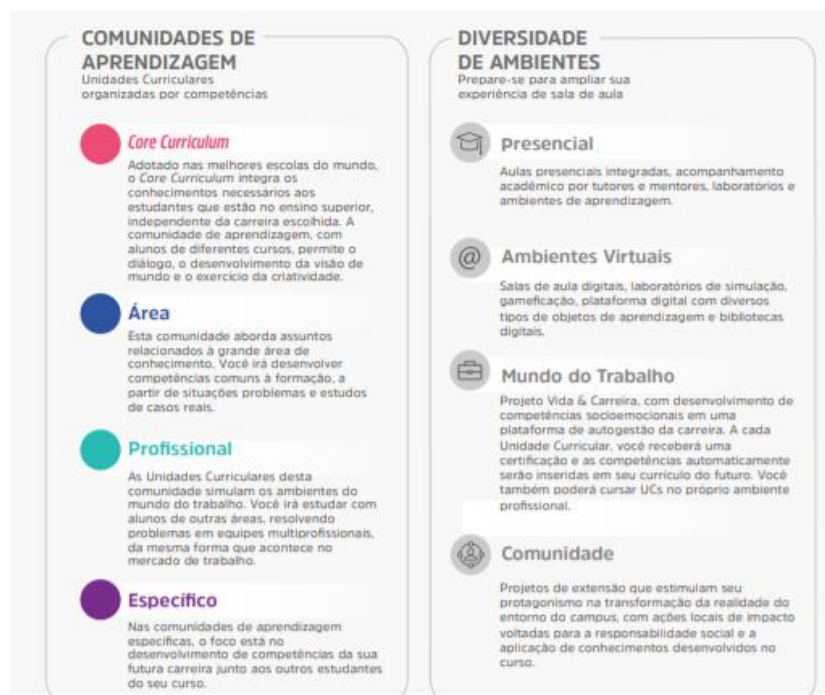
COMUNIDADES DE APRENDIZAGEM
Unidades Curriculares organizadas por competências

Core Curriculum
Adotado nas melhores escolas do mundo, o Core Curriculum integra os conhecimentos necessários aos estudantes que estão no ensino superior, independente da carreira escolhida. A comunidade de aprendizagem, com alunos de diferentes cursos, permite o diálogo, o desenvolvimento da visão de mundo e o exercício da criatividade.

Área
Esta comunidade aborda assuntos relacionados à grande área de conhecimento. Você irá desenvolver competências comuns à formação, a partir de situações problemas e estudos de casos reais.

Profissional
As Unidades Curriculares desta comunidade simulam os ambientes do mundo do trabalho. Você irá estudar com alunos de outras áreas, resolvendo problemas em equipes multiprofissionais, da mesma forma que acontece no mercado de trabalho.

Específico
Nas comunidades de aprendizagem específicas, o foco está no desenvolvimento de competências da sua futura carreira junto aos outros estudantes do seu curso.

DIVERSIDADE DE AMBIENTES
Prepare-se para ampliar sua experiência de sala de aula

Presencial
Aulas presenciais integradas, acompanhamento acadêmico por tutores e mentores, laboratórios e ambientes de aprendizagem.

@ Ambientes Virtuais
Salas de aula digitais, laboratórios de simulação, gameficação, plataforma digital com diversos tipos de objetos de aprendizagem e bibliotecas digitais.

Mundo do Trabalho
Projeto Vida & Carreira, com desenvolvimento de competências socioemocionais em uma plataforma de autogestão da carreira. A cada Unidade Curricular, você receberá uma certificação e as competências automaticamente serão inseridas em seu currículo do futuro. Você também poderá cursar UCs no próprio ambiente profissional.

Comunidade
Projetos de extensão que estimulam seu protagonismo na transformação da realidade do entorno do campus, com ações locais de impacto voltadas para a responsabilidade social e a aplicação de conhecimentos desenvolvidos no curso.